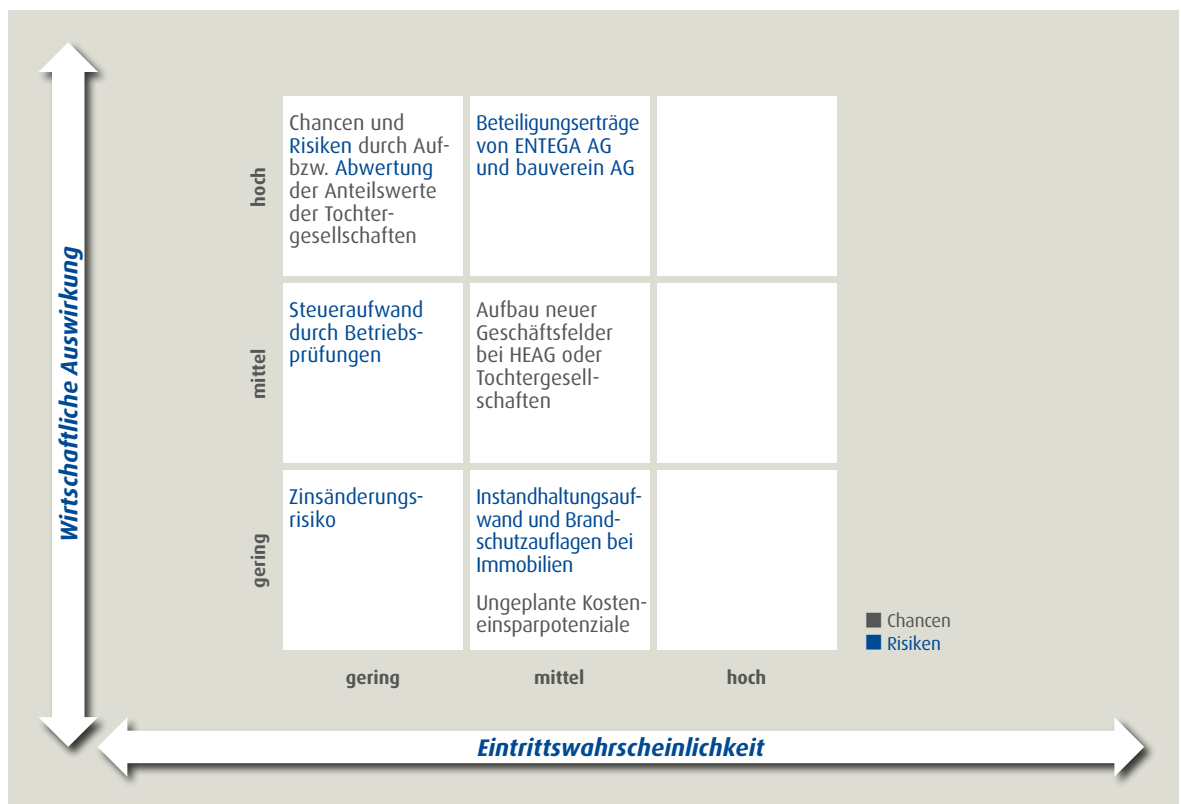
Wirtschaftliche Auswirkung

| | gering | mittel | hoch |
|---|---|---|---|
| hoch | Chancen und Risiken durch Auf- bzw. Abwertung der Anteilswerte der Tochtergesellschaften | Beteiligungserträge von ENTEGA AG und bauverein AG | |
| mittel | Steueraufwand durch Betriebsprüfungen | Aufbau neuer Geschäftsfelder bei HEAG oder Tochtergesellschaften | |
| gering | Zinsänderungsrisiko | Instandhaltungsaufwand und Brandschutzauflagen bei Immobilien<br><br>Ungeplante Kosteneinsparpotenziale | |

Chancen
Risiken

Eintrittswahrscheinlichkeit